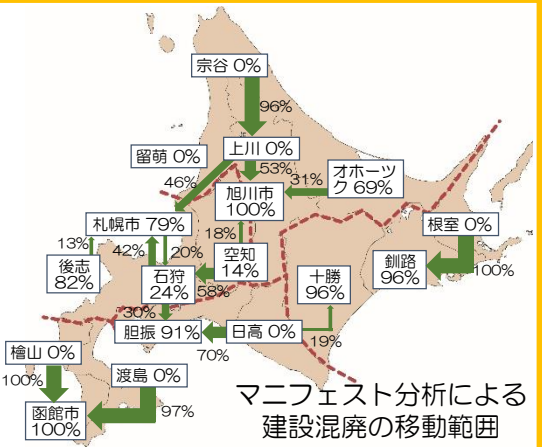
宗谷 0%
96%
留萌 0%
上川 0%
53%
46%
オホーツク 69%
31%
旭川市 100%
根室 0%
札幌市 79%
18%
13%
42%
20%
空知 14%
釧路 96%
100%
後志 82%
石狩 24%
58%
十勝 96%
30%
胆振 91%
日高 0%
19%
70%
檜山 0%
渡島 0%
100%
97%
函館市 100%
マニフェスト分析による
建設混廃の移動範囲